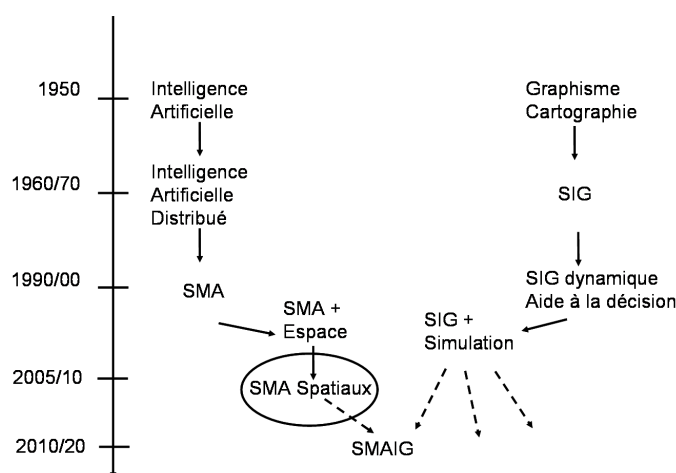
1950

Intelligence Artificielle

Graphisme Cartographie

1960/70

Intelligence Artificielle Distribué

SIG

1990/00

SMA

SIG dynamique Aide à la décision

SMA + Espace

SIG + Simulation

2005/10

SMA Spatiaux

2010/20

SMAIG